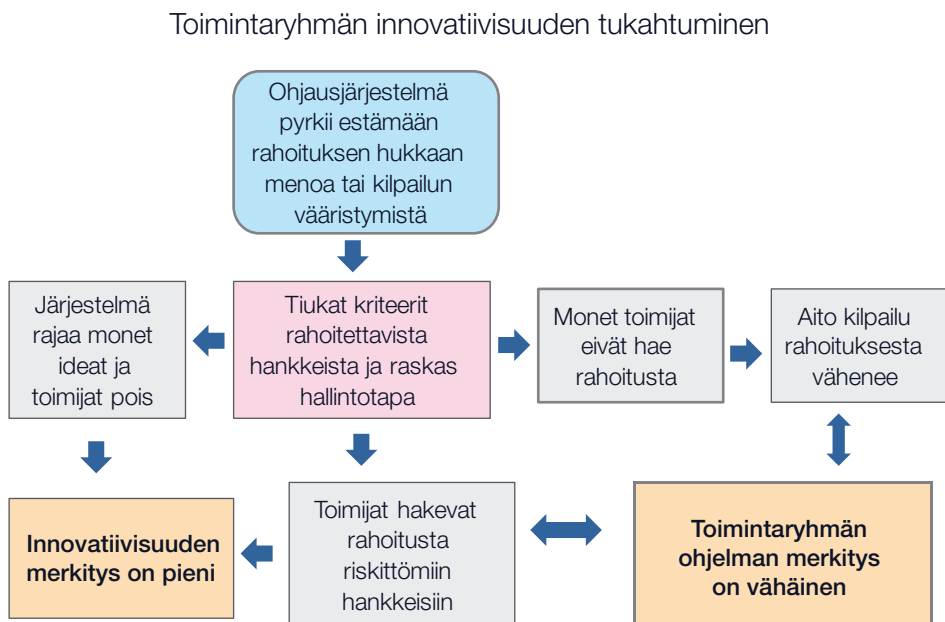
Toimintaryhmän innovatiivisuuden tukahtuminen

Ohjausjärjestelmä pyrkii estämään rahoituksen hukkaan menoa tai kilpailun vääristymistä

Järjestelmä rajaa monet ideat ja toimijat pois

Tiukat kriteerit rahoitettavista hankkeista ja raskas hallintotapa

Monet toimijat eivät hae rahoitusta

Aito kilpailu rahoituksesta vähenee

Innovatiivisuuden merkitys on pieni

Toimijat hakevat rahoitusta riskittömiin hankkeisiin

Toimintaryhmän ohjelman merkitys on vähäinen